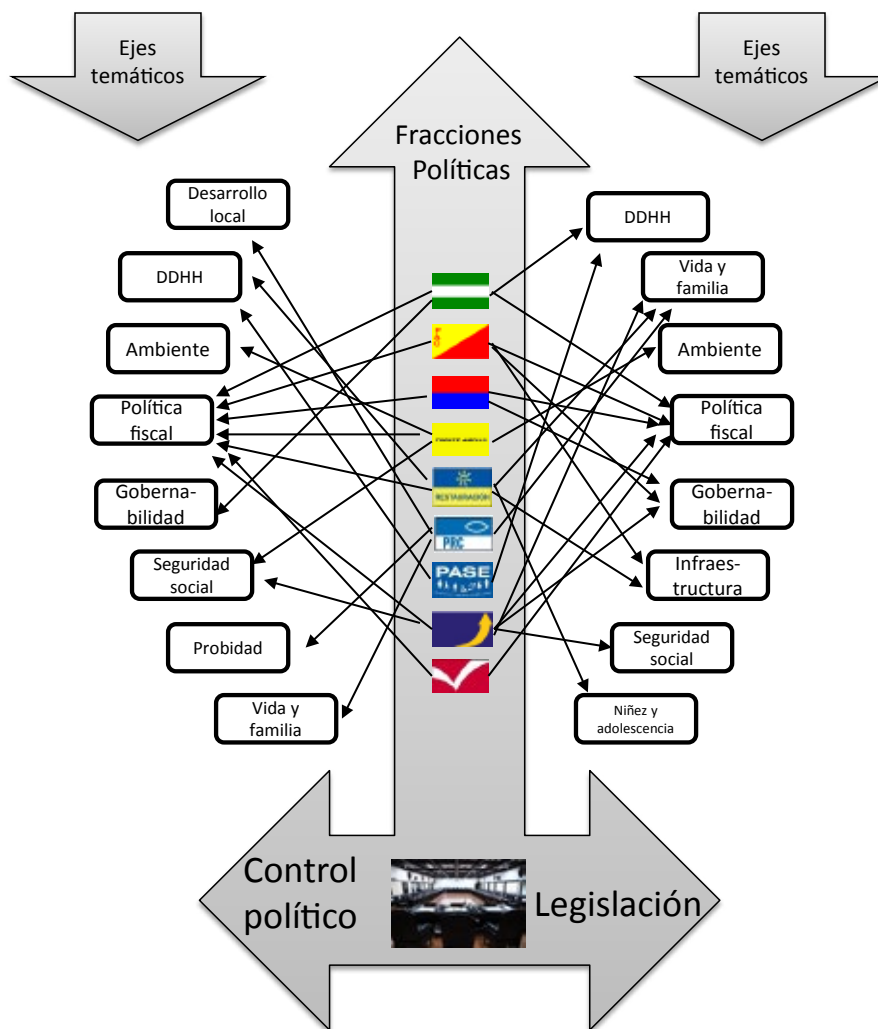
Ejes temáticos

Ejes temáticos

Fracciones Políticas

Desarrollo local

DDHH

Ambiente

Política fiscal

Goberna-bilidad

Seguridad social

Probidad

Vida y familia

DDHH

Vida y familia

Ambiente

Política fiscal

Goberna-bilidad

Infraes-tructura

Seguridad social

Niñez y adolescencia

RESTAURACIÓN

PRC

PASE

Control político

Legislación